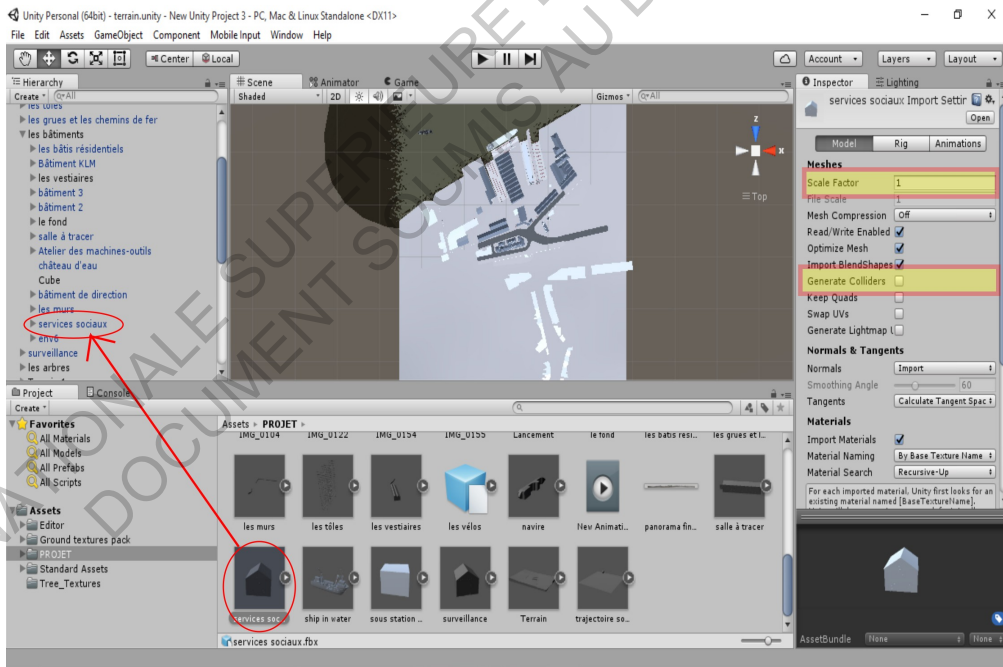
Unity Personal (64bit) - terrain.unity - New Unity Project 3 - PC, Mac & Linux Standalone <DX11>
File Edit Assets GameObject Component Mobile Input Window Help

Center Local
Account Layers Layout

Hierarchy
Create All
les tôles
les grues et les chemins de fer
les bâtiments
les bâtis résidentiels
Bâtiment KLM
les vestiaires
bâtiment 3
bâtiment 2
le fond
salle à tracer
Atelier des machines-outils
château d'eau
Cube
bâtiment de direction
les murs
services sociaux
env6
surveillance
les arbres

Scene Animator Game
Shaded 2D Gizmos All
Top

Inspector Lighting
services sociaux Import Settir
Open
Model Rig Animations
Meshes
Scale Factor 1
File Scale 1
Mesh Compression Off
Read/Write Enabled
Optimize Mesh
Import BlendShapes
Generate Colliders
Keep Quads
Swap UVs
Generate Lightmap U
Normals & Tangents
Normals Import
Smoothing Angle 60
Tangents Calculate Tangent Spac
Materials
Import Materials
Material Naming By Base Texture Name
Material Search Recursive-Up
For each imported material, Unity first looks for an existing material named [BaseTextureName].

Project Console
Create
Favorites
All Materials
All Models
All Prefabs
All Scripts
Assets
Editor
Ground textures pack
PROJET
Standard Assets
Tree_Textures

Assets ▸ PROJET ▸
IMG_0104 IMG_0122 IMG_0154 IMG_0155 Lancement le fond les batis resi... les grues et l...
les murs les tôles les vestiaires les vélos navire New Animati... panorama fin... salle à tracer
services soc... ship in water sous station ... surveillance Terrain trajectoire so...
services sociaux.fbx

AssetBundle None None

NATIONALE SUPERIEURE DOCUMENT SOUMIS AU D